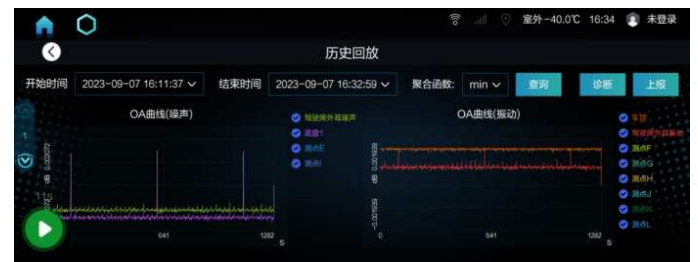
室外 -40.0℃ 16:34 未登录

历史回放

开始时间 2023-09-07 16:11:37

结束时间 2023-09-07 16:32:59

聚合函数: min

查询

诊断

上报

OA曲线(噪声)

驾驶席外耳噪声
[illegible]
测点E
测点I

dB

841

1282

s

OA曲线(振动)

车顶
驾驶席外耳振动
测点F
测点G
测点H
测点J
测点K
测点L

dB

0

841

1282

s